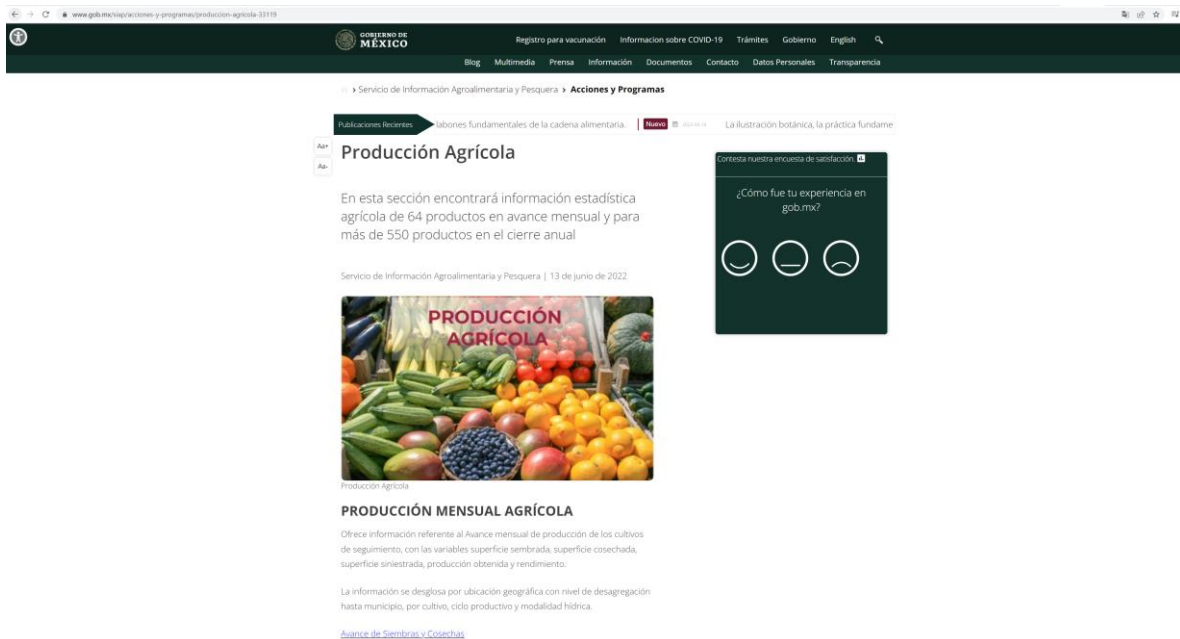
www.gob.mx/siap/acciones-y-programas/produccion-agricola-33119

GOBIERNO DE MÉXICO

Registro para vacunación Informacion sobre COVID-19 Trámites Gobierno English

Blog Multimedia Prensa Información Documentos Contacto Datos Personales Transparencia

> Servicio de Información Agroalimentaria y Pesquera > Acciones y Programas

Publicaciones Recientes labores fundamentales de la cadena alimentaria. Nuevo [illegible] La ilustración botánica, la práctica fundame

Aa+
Aa-

Producción Agrícola

En esta sección encontrará información estadística agrícola de 64 productos en avance mensual y para más de 550 productos en el cierre anual

Servicio de Información Agroalimentaria y Pesquera | 13 de junio de 2022

PRODUCCIÓN AGRÍCOLA

Producción Agrícola

PRODUCCIÓN MENSUAL AGRÍCOLA

Ofrece información referente al Avance mensual de producción de los cultivos de seguimiento, con las variables superficie sembrada, superficie cosechada, superficie siniestrada, producción obtenida y rendimiento.

La información se desglosa por ubicación geográfica con nivel de desagregación hasta municipio, por cultivo, ciclo productivo y modalidad hídrica.

Avance de Siembras y Cosechas

Contesta nuestra encuesta de satisfacción.

¿Cómo fue tu experiencia en gob.mx?